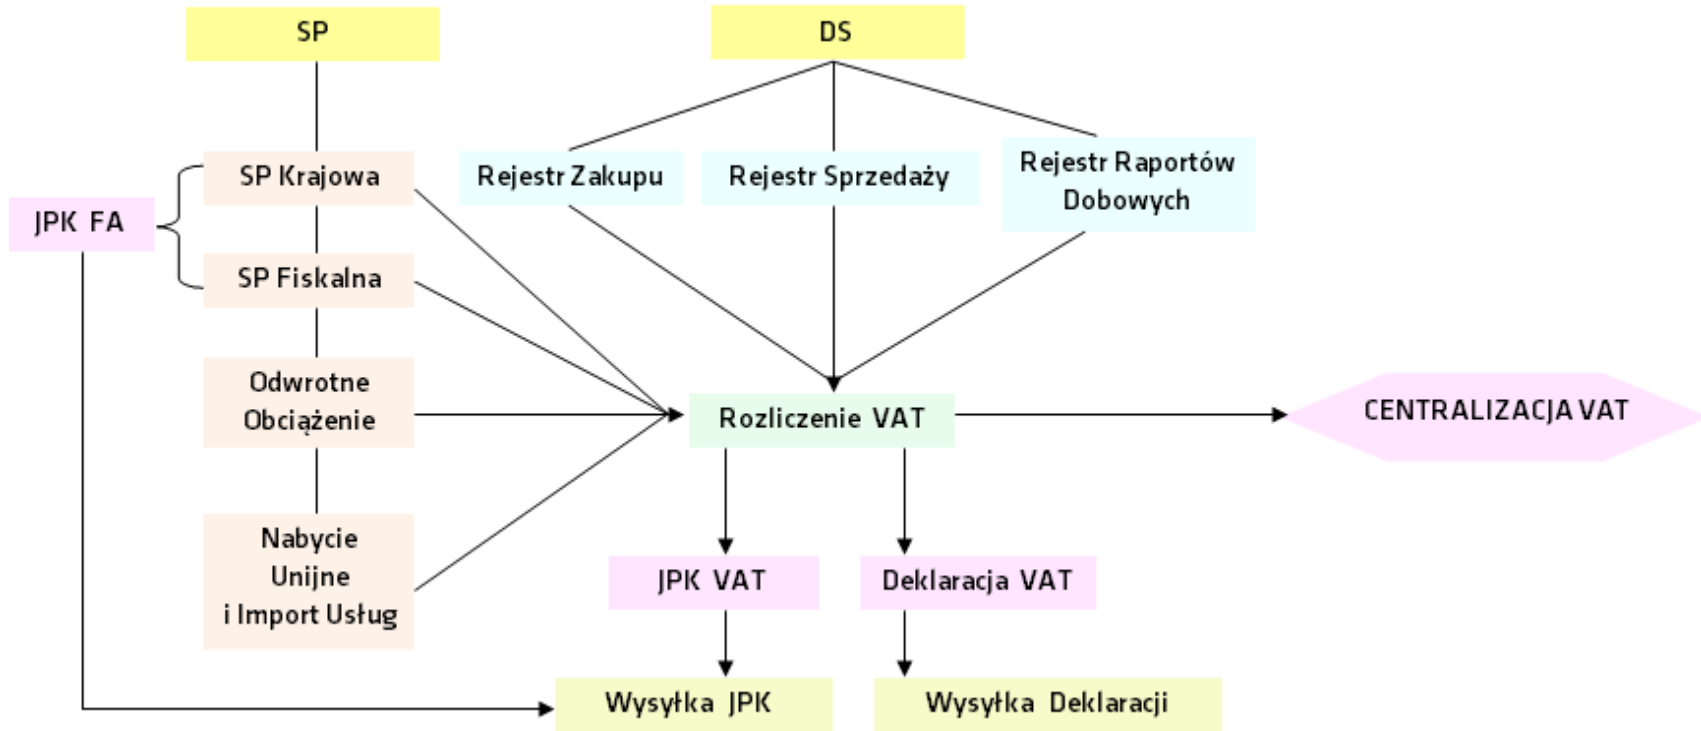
SP

DS

SP Krajowa

JPK FA

SP Fiskalna

Odwrotne Obciążenie

Nabycie Unijne i Import Usług

Rejestr Zakupu

Rejestr Sprzedaży

Rejestr Raportów Dobowych

Rozliczenie VAT

CENTRALIZACJA VAT

JPK VAT

Deklaracja VAT

Wysyłka JPK

Wysyłka Deklaracji